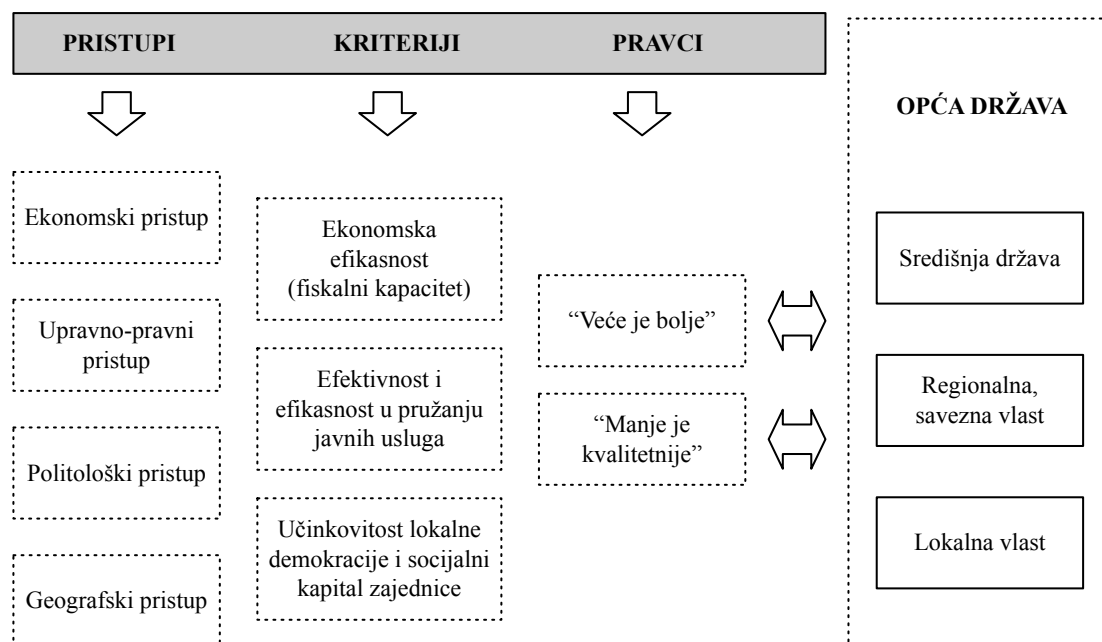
PRISTUPI KRITERIJI PRAVCI

OPĆA DRŽAVA

Ekonomski pristup

Upravno-pravni pristup

Politološki pristup

Geografski pristup

Ekonomska efikasnost (fiskalni kapacitet)

Efektivnost i efikasnost u pružanju javnih usluga

Učinkovitost lokalne demokracije i socijalni kapital zajednice

"Veće je bolje"

"Manje je kvalitetnije"

Središnja država

Regionalna, savezna vlast

Lokalna vlast